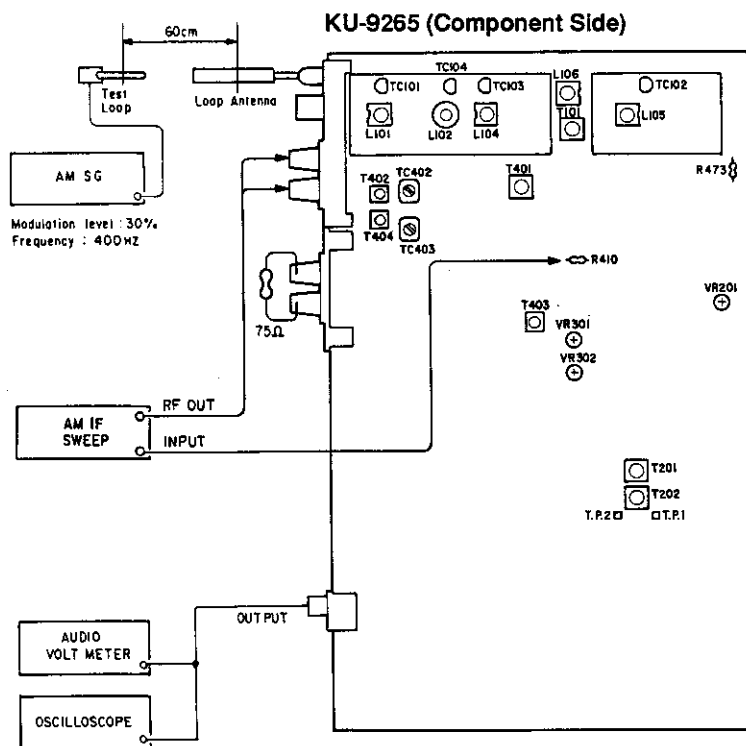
KU-9265 (Component Side)

60cm

Test Loop

Loop Antenna

AM SG

Modulation level : 30%
Frequency : 400HZ

TC104
TC101
TC103
L101
L102
L104
L106
T101
TC102
L105
R473
T402
TC402
T404
TC403
T401
R410
75Ω
T403
VR301
VR302
VR201

RF OUT
AM IF SWEEP
INPUT

T201
T202
T.P.2
T.P.1

OUTPUT

AUDIO VOLT METER

OSCILLOSCOPE